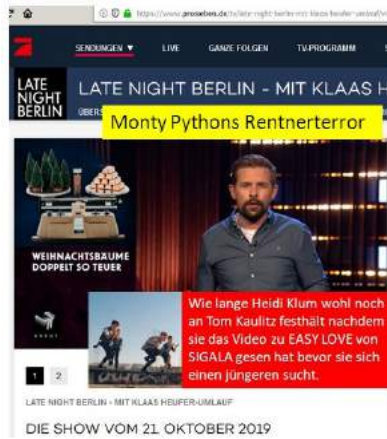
https://www.prosieben.de/tv/late-night-berlin-mit-klaas-heufer-umlauf

SENDUNGEN ▼ LIVE GANZE FOLGEN TV-PROGRAMM

LATE NIGHT BERLIN

LATE NIGHT BERLIN - MIT KLAAS H

ÜBERS

Monty Pythons Rentnerterror

WEIHNACHTSBÄUME DOPPELT SO TEUER

Wie lange Heidi Klum wohl noch an Tom Kaulitz festhält nachdem sie das Video zu EASY LOVE von SIGALA gesen hat bevor sie sich einen jüngeren sucht.

1 2

LATE NIGHT BERLIN - MIT KLAAS HEUFER-UMLAUF

DIE SHOW VOM 21. OKTOBER 2019